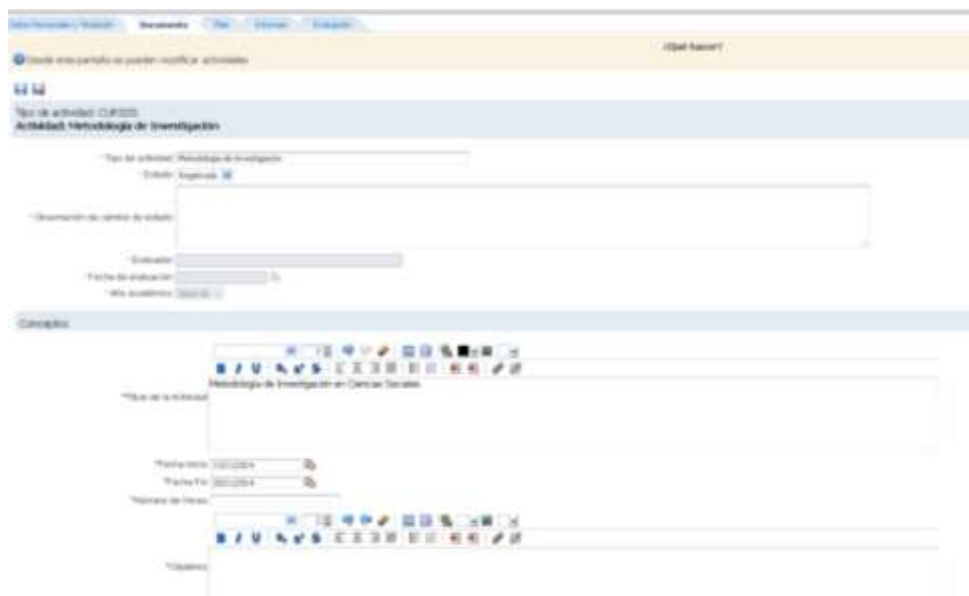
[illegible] Documentos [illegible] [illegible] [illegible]

¿Qué hacer?

Desde esta pantalla se pueden modificar actividades

Tipo de actividad: CURSOS
Actividad: Metodología de Investigación

*Tipo de actividad: Metodología de Investigación
*Estado: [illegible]
*Observación de cambio de estado:
*Evaluador:
*Fecha de evaluación:
*Año académico: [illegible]

Conceptos

**Título de la Actividad: Metodología de Investigación en Ciencias Sociales

*Fecha Inicio: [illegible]
*Fecha Fin: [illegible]
*Número de Horas:

*Objetivos: